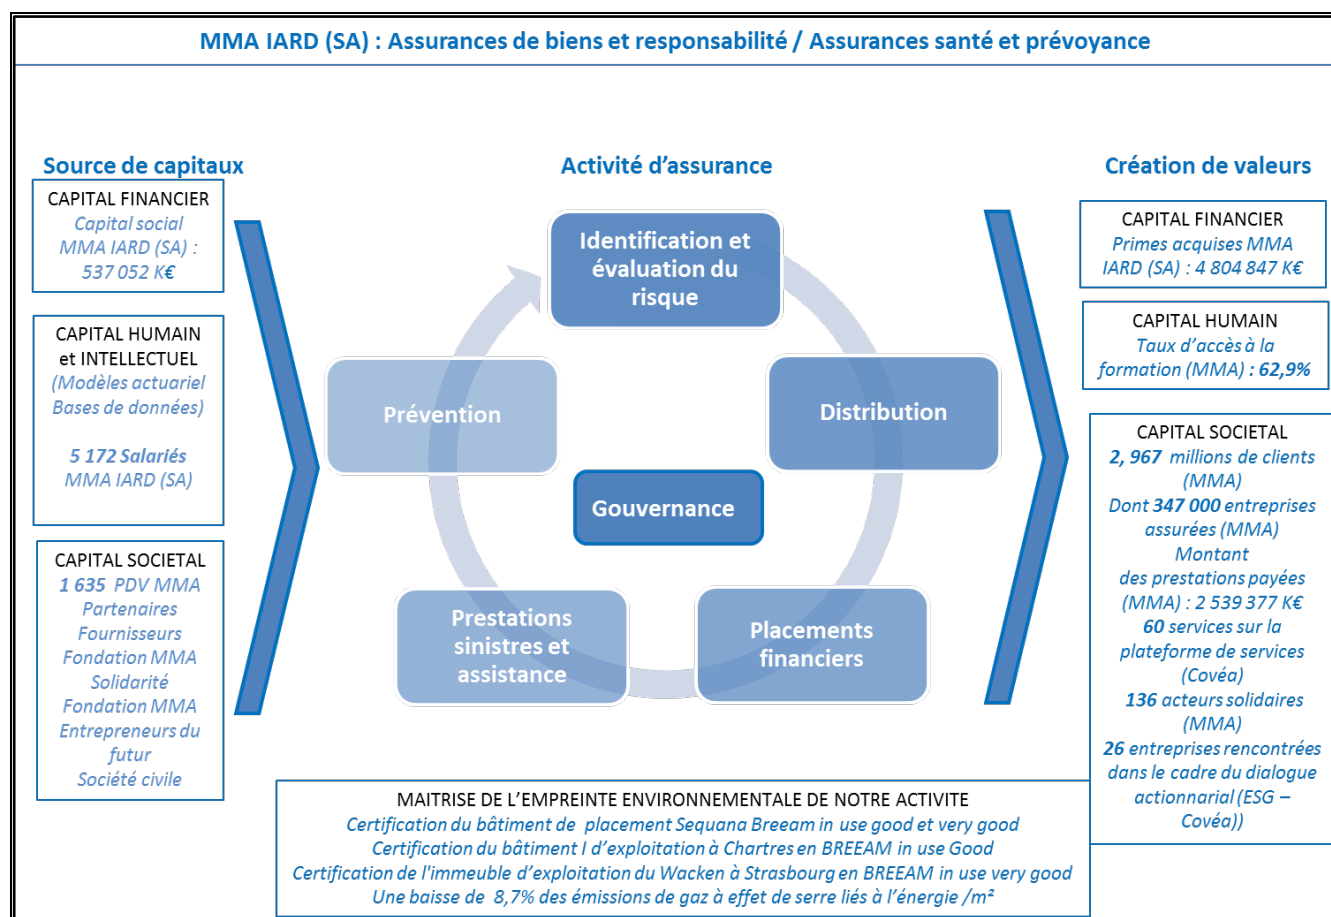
MMA IARD (SA) : Assurances de biens et responsabilité / Assurances santé et prévoyance

Source de capitaux

CAPITAL FINANCIER
Capital social MMA IARD (SA) : 537 052 K€

CAPITAL HUMAIN et INTELLECTUEL
(Modèles actuariel Bases de données)

5 172 Salariés MMA IARD (SA)

CAPITAL SOCIETAL
1 635 PDV MMA
Partenaires
Fournisseurs
Fondation MMA Solidarité
Fondation MMA Entrepreneurs du futur
Société civile

Activité d'assurance

Identification et évaluation du risque

Distribution

Placements financiers

Prestations sinistres et assistance

Prévention

Gouvernance

Création de valeurs

CAPITAL FINANCIER
Primes acquises MMA IARD (SA) : 4 804 847 K€

CAPITAL HUMAIN
Taux d'accès à la formation (MMA) : 62,9%

CAPITAL SOCIETAL
2, 967 millions de clients (MMA)
Dont 347 000 entreprises assurées (MMA)
Montant des prestations payées (MMA) : 2 539 377 K€
60 services sur la plateforme de services (Covéa)
136 acteurs solidaires (MMA)
26 entreprises rencontrées dans le cadre du dialogue actionnarial (ESG – Covéa))

MAITRISE DE L'EMPREINTE ENVIRONNEMENTALE DE NOTRE ACTIVITE
Certification du bâtiment de placement Sequana Breeam in use good et very good
Certification du bâtiment I d'exploitation à Chartres en BREEAM in use Good
Certification de l'immeuble d'exploitation du Wacken à Strasbourg en BREEAM in use very good
Une baisse de 8,7% des émissions de gaz à effet de serre liés à l'énergie /m²